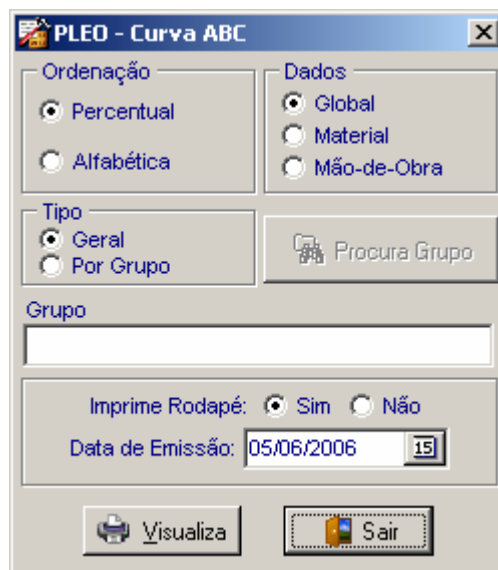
PLEO - Curva ABC

Ordenação
Percentual
Alfabética

Dados
Global
Material
Mão-de-Obra

Tipo
Geral
Por Grupo

Procura Grupo

Grupo

Imprime Rodapé: Sim Não
Data de Emissão: 05/06/2006 15

Visualiza
Sair